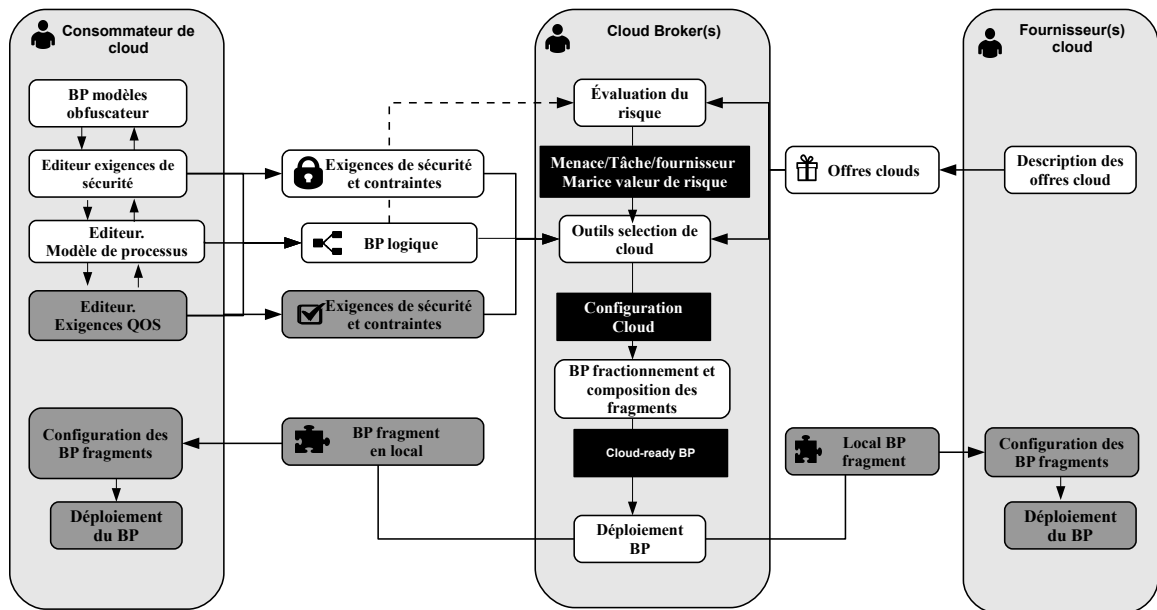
Consommateur de cloud

BP modèles obfuscateur

Editeur exigences de sécurité

Editeur. Modèle de processus

Editeur. Exigences QOS

Configuration des BP fragments

Déploiement du BP

Exigences de sécurité et contraintes

BP logique

Exigences de sécurité et contraintes

BP fragment en local

Cloud Broker(s)

Évaluation du risque

Menace/Tâche/fournisseur Marice valeur de risque

Outils selection de cloud

Configuration Cloud

BP fractionnement et composition des fragments

Cloud-ready BP

Déploiement BP

Offres clouds

Local BP fragment

Fournisseur(s) cloud

Description des offres cloud

Configuration des BP fragments

Déploiement du BP